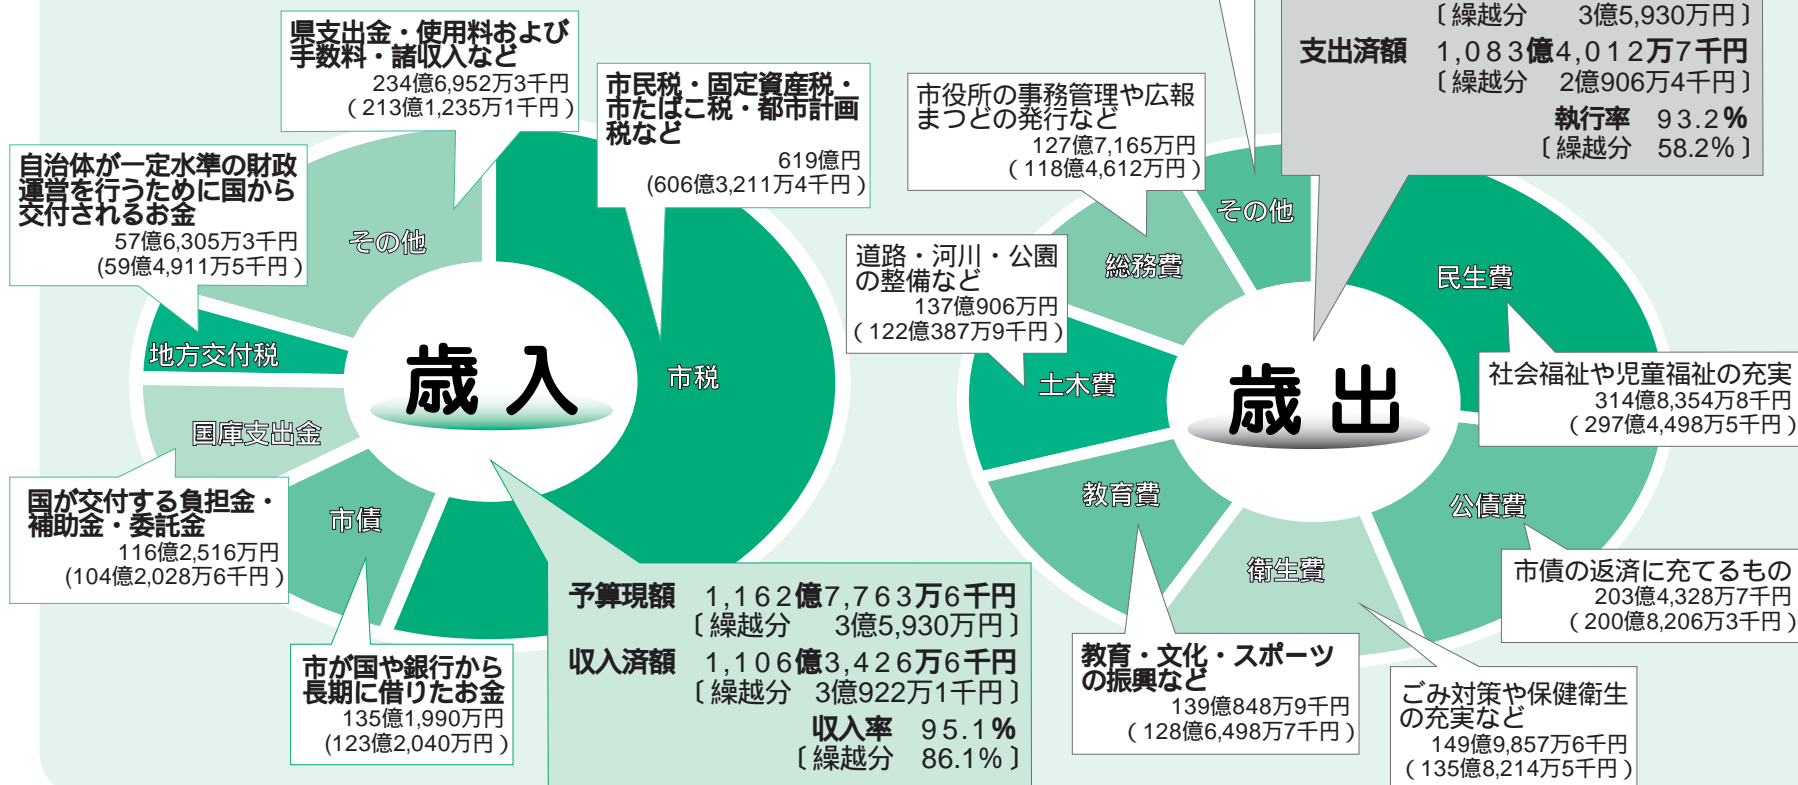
県支出金・使用料および手数料・諸収入など
234億6,952万3千円
（213億1,235万1千円）

市民税・固定資産税・市たばこ税・都市計画税など
619億円
（606億3,211万4千円）

自治体が一定水準の財政運営を行うために国から交付されるお金
57億6,305万3千円
（59億4,911万5千円）

その他

地方交付税

歳入

市税

国庫支出金

国が交付する負担金・補助金・委託金
116億2,516万円
（104億2,028万6千円）

市債

市が国や銀行から長期に借りたお金
135億1,990万円
（123億2,040万円）

予算現額　1,162億7,763万6千円
〔繰越分　3億5,930万円〕
収入済額　1,106億3,426万6千円
〔繰越分　3億922万1千円〕
収入率　95.1%
〔繰越分　86.1%〕

〔繰越分　3億5,930万円〕
支出済額　1,083億4,012万7千円
〔繰越分　2億906万4千円〕
執行率　93.2%
〔繰越分　58.2%〕

市役所の事務管理や広報まつどの発行など
127億7,165万円
（118億4,612万円）

その他

総務費

民生費

道路・河川・公園の整備など
137億906万円
（122億387万9千円）

土木費

歳出

社会福祉や児童福祉の充実
314億8,354万8千円
（297億4,498万5千円）

教育費

公債費

衛生費

市債の返済に充てるもの
203億4,328万7千円
（200億8,206万3千円）

教育・文化・スポーツの振興など
139億848万9千円
（128億6,498万7千円）

ごみ対策や保健衛生の充実など
149億9,857万6千円
（135億8,214万5千円）